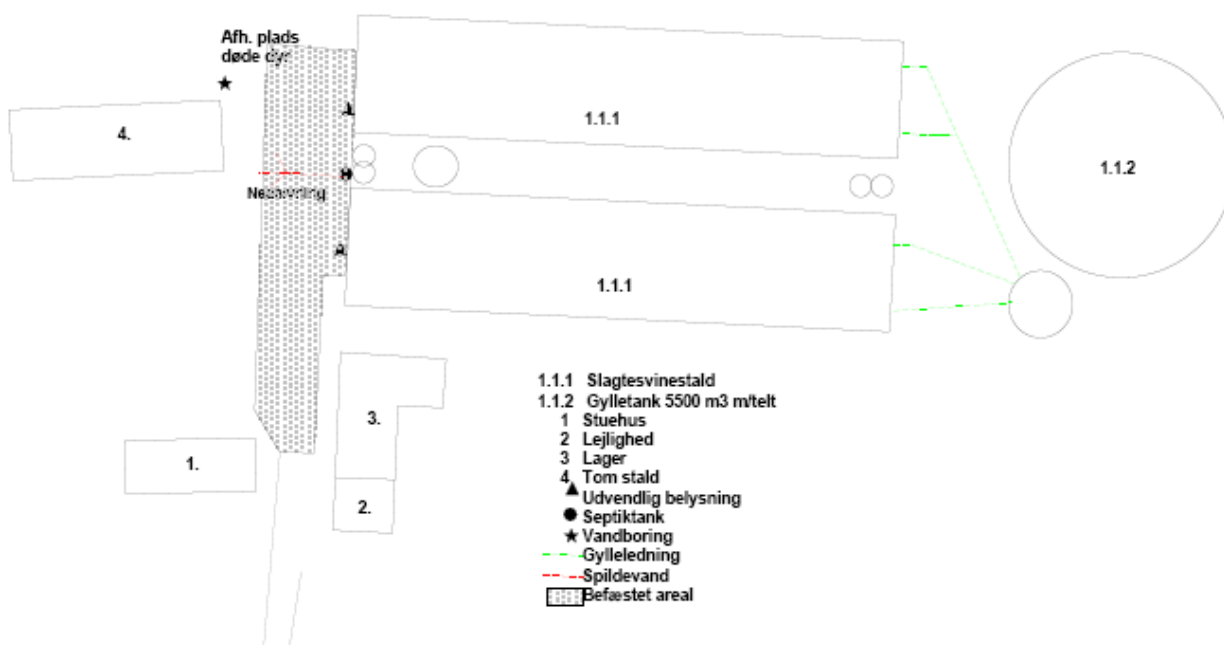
Afh. plads døde dyr

4.

1.1.1

1.1.2

Nedsivning

1.1.1

3.

1.

2.

1.1.1 Slagtesvinestald
1.1.2 Gylletank 5500 m3 m/telt
1 Stuehus
2 Lejlighed
3 Lager
4 Tom stald
Udvendlig belysning
Septiktank
Vandboring
Gylleledning
Spildevand
Befæstet areal